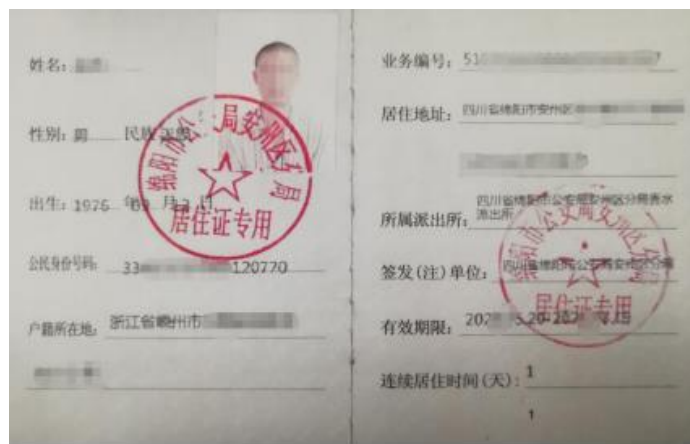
姓名：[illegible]

性别：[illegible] 民族：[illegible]

出生：1976 年 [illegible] 月 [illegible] 日

公民身份号码：33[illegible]120770

户籍所在地：浙江省嵊州市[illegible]

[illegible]

绵阳市公安局安州区分局
居住证专用

业务编号：51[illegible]

居住地址：四川省绵阳市安州区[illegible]

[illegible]

所属派出所：四川省绵阳市公安局安州区分局秀水派出所

签发(注)单位：四川省绵阳市公安局安州区分局

有效期限：202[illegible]

连续居住时间(天)：1

1

绵阳市公安局安州区分局
居住证专用